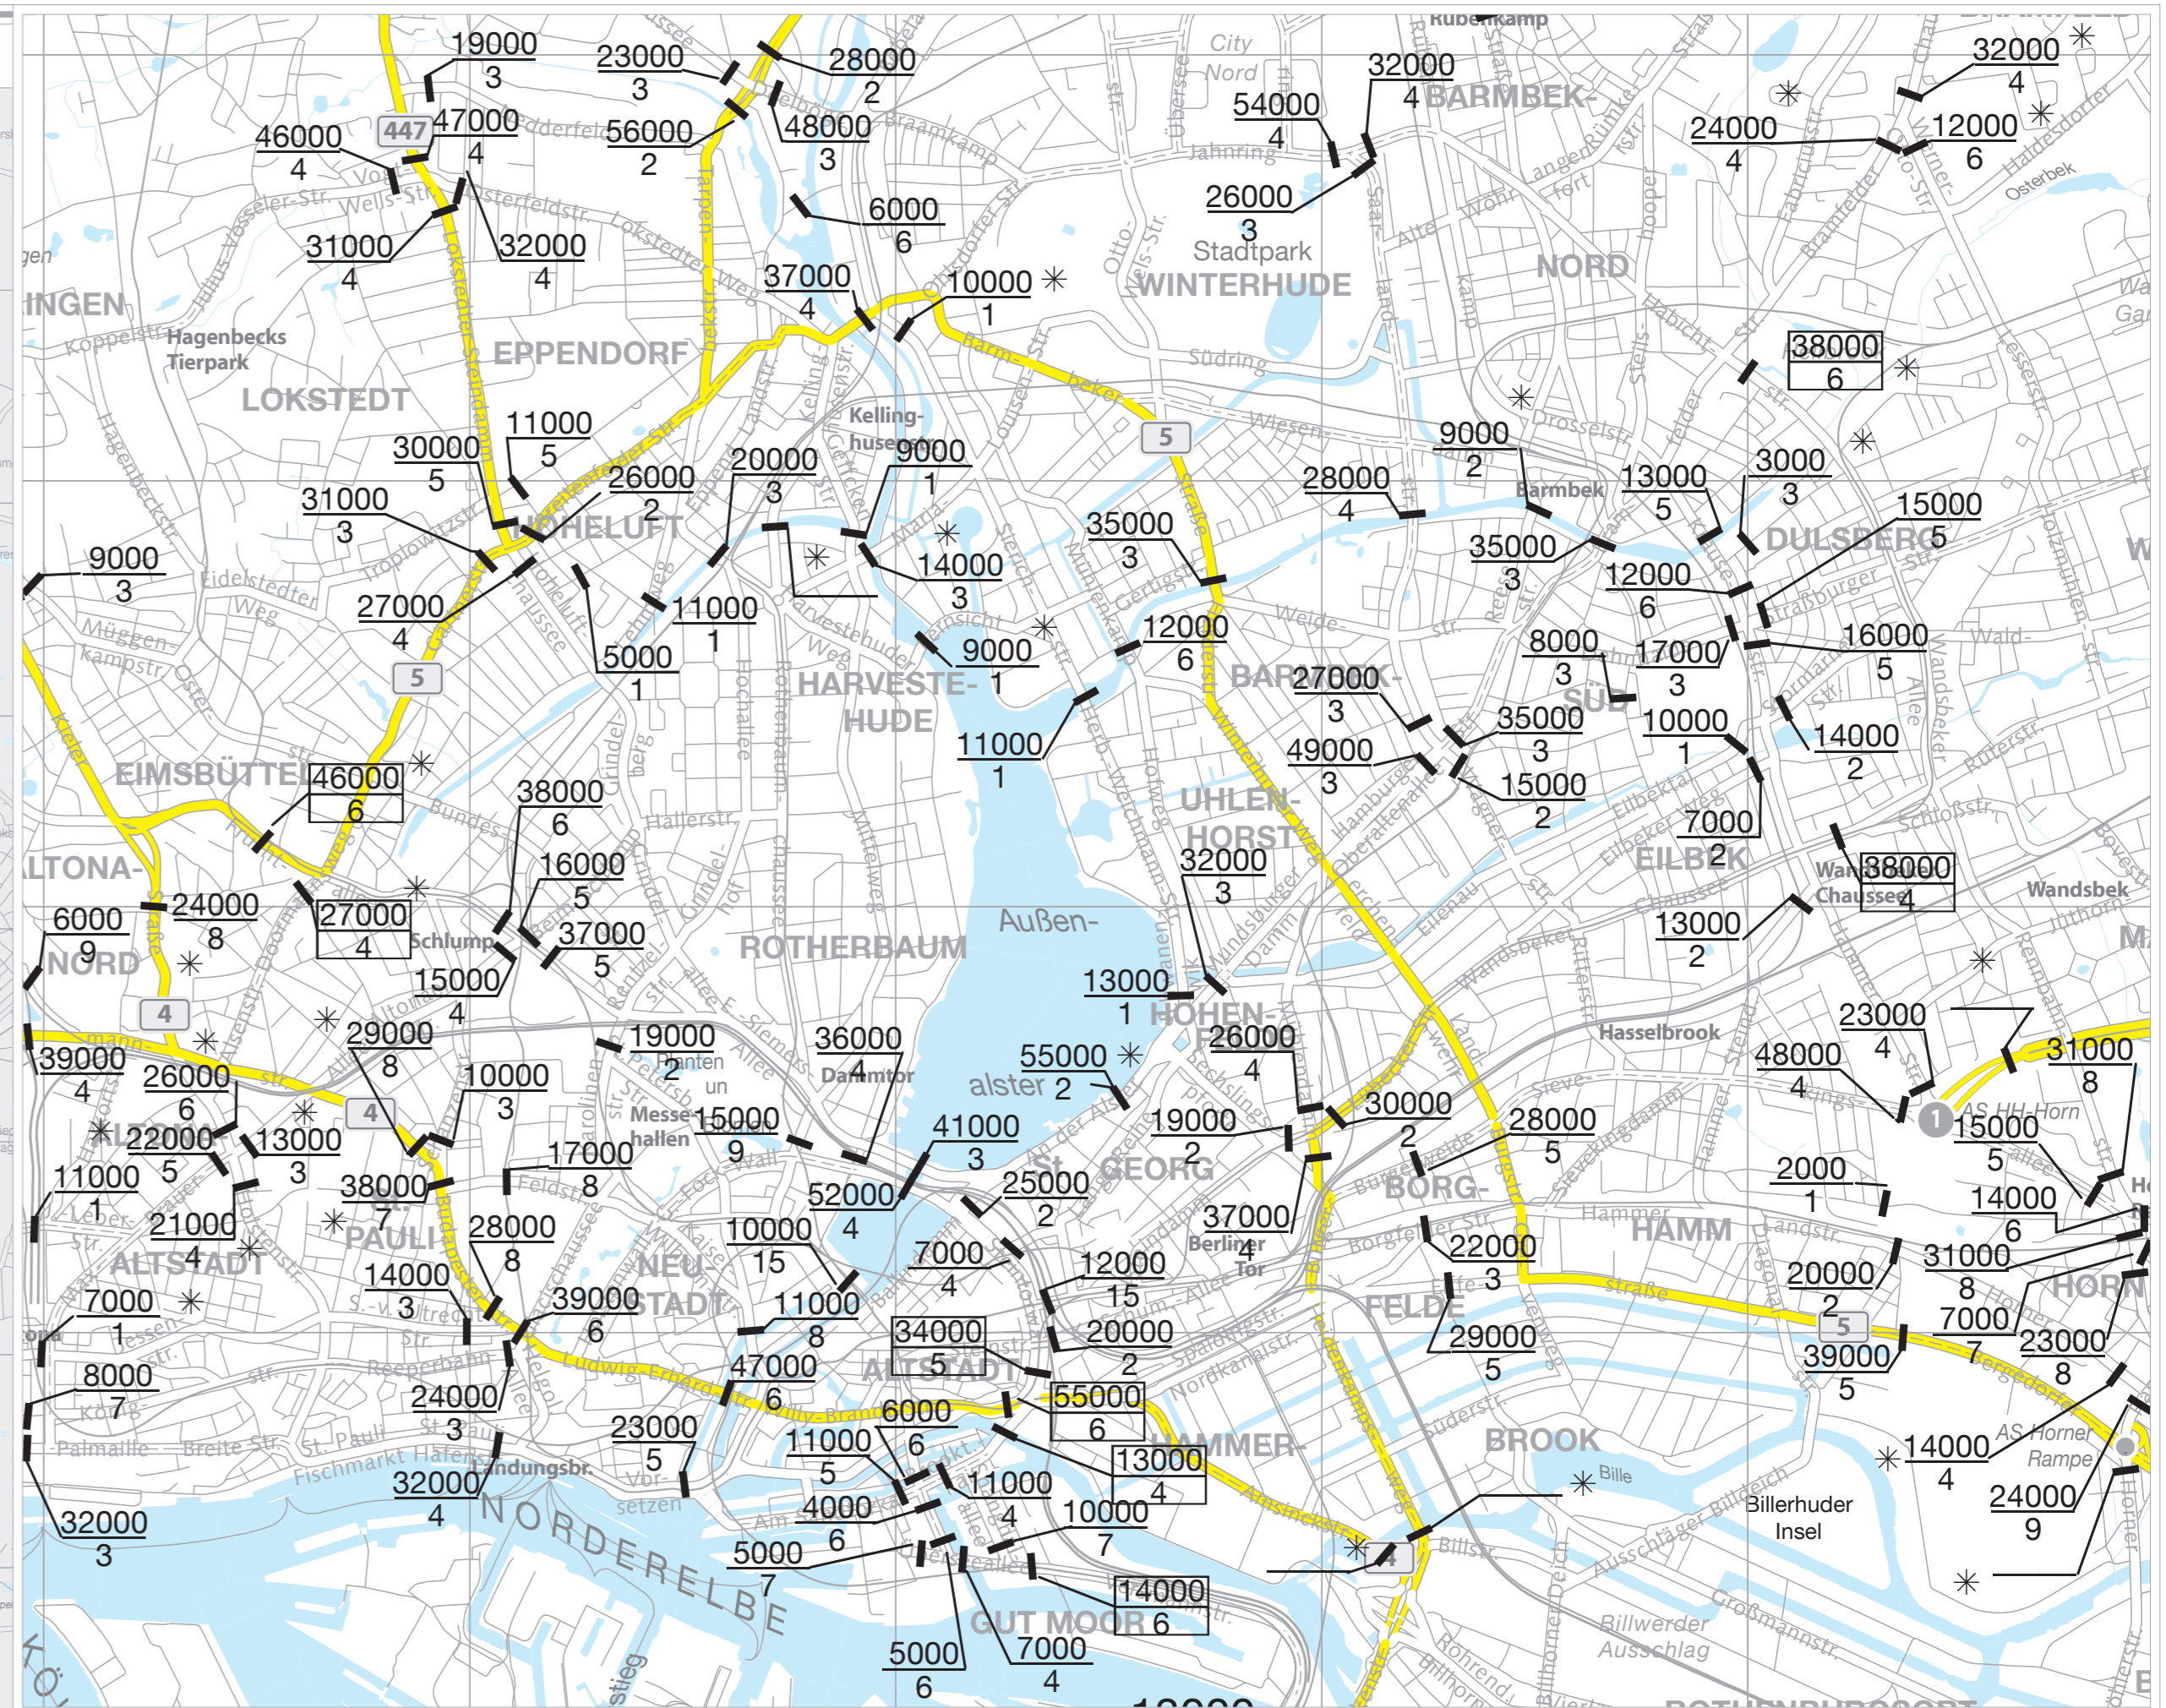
19000
3
23000
3
28000
2
32000
4 BARMBEK-
32000
4
46000
4
447
47000
4
56000
2
48000
3
54000
4
24000
4
12000
6
City Nord
Jahnring
26000
3
Stadtpark
WINTERHUDE
NORD
31000
4
32000
4
6000
6
37000
4
10000
1
INGEN
Hagenbecks Tierpark
EPPENDORF
LOKSTEDT
38000
6
Südring
5
11000
5
30000
5
Kelling-husen
9000
1
20000
3
9000
2
28000
4
Barmbek
13000
5
3000
3
15000
5
31000
3
26000
2
HOHELUFT
35000
3
35000
3
DULSBERG
9000
3
14000
3
12000
6
27000
4
11000
1
12000
6
8000
3
17000
3
16000
5
5000
1
9000
1
BAR27000
3
5
HARVESTEHUDE
35000
3
10000
1
11000
1
49000
3
14000
2
EIMSBÜTTEL
46000
6
38000
6
UHLENHORST
15000
2
ALTONA-
16000
5
32000
3
7000
2
EILBEK
6000
9
24000
8
27000
4
37000
5
38000
4
NORD
Schlump
15000
4
ROTHERBAUM
Außenalster
13000
1
13000
2
Wandsbek
4
HOHEN-
26000
4
Hasselbrook
23000
4
29000
8
19000
2
36000
4
Dammtor
55000
2
48000
4
31000
8
39000
4
26000
6
10000
3
Messehallen
15000
9
30000
2
28000
5
AS HH-Horn
1
15000
5
22000
5
13000
3
41000
3
19000
2
ST. GEORG
2000
1
14000
6
11000
1
38000
7
17000
8
52000
4
25000
2
BORG-
HAMM
21000
4
ST. PAULI
28000
8
10000
15
37000
4
Berliner Tor
22000
3
31000
8
ALTSTADT
7000
4
12000
15
20000
2
7000
1
14000
3
39000
6
NEUSTADT
11000
8
34000
5
20000
2
FELDE
29000
5
HORN
7000
7
23000
8
ALTSTADT
8000
7
47000
6
55000
6
39000
5
24000
3
6000
6
HAMMER-
BROOK
23000
5
11000
5
13000
4
14000
4
AS Horner Rampe
32000
4
Landungsbr.
11000
4
Bille
32000
3
NORDERELBE
4000
6
10000
7
Billerhuder Insel
24000
9
5000
7
14000
6
GUT MOOR
5000
6
7000
4
Billwerder Ausschlag